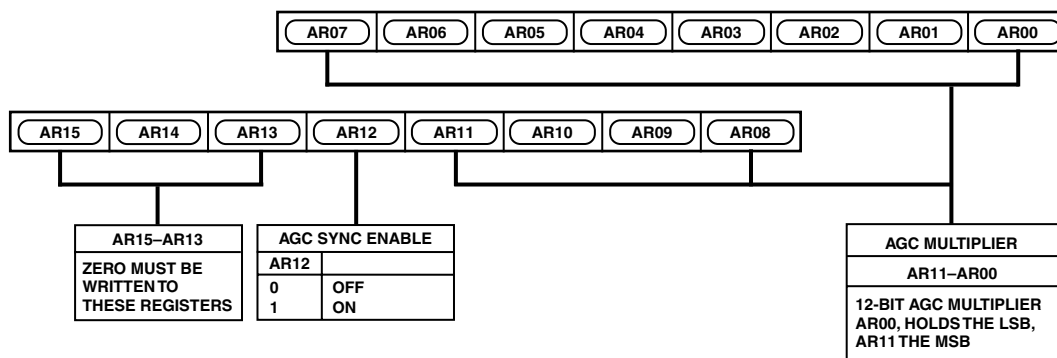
AR07 AR06 AR05 AR04 AR03 AR02 AR01 AR00

AR15 AR14 AR13 AR12 AR11 AR10 AR09 AR08

AR15–AR13

ZERO MUST BE WRITTEN TO THESE REGISTERS

AGC SYNC ENABLE

| AR12 | |
|---|---|
| 0 | OFF |
| 1 | ON |

AGC MULTIPLIER

AR11–AR00

12-BIT AGC MULTIPLIER AR00, HOLDS THE LSB, AR11 THE MSB